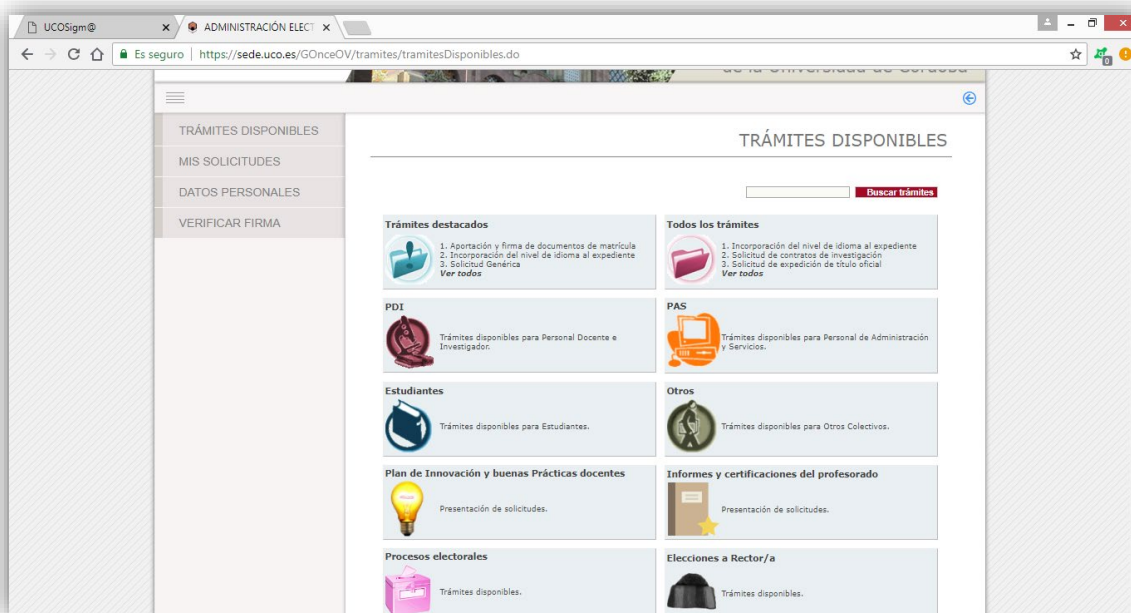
UCOSigm@ ×
ADMINISTRACIÓN ELECT ×

Es seguro | https://sede.uco.es/GOnceOV/tramites/tramitesDisponibles.do

de la Universidad de Córdoba

TRÁMITES DISPONIBLES
MIS SOLICITUDES
DATOS PERSONALES
VERIFICAR FIRMA

TRÁMITES DISPONIBLES

Buscar trámites

Trámites destacados
1. Aportación y firma de documentos de matrícula
2. Incorporación del nivel de idioma al expediente
3. Solicitud Genérica
Ver todos

Todos los trámites
1. Incorporación del nivel de idioma al expediente
2. Solicitud de contratos de investigación
3. Solicitud de expedición de título oficial
Ver todos

PDI
Trámites disponibles para Personal Docente e Investigador.

PAS
Trámites disponibles para Personal de Administración y Servicios.

Estudiantes
Trámites disponibles para Estudiantes.

Otros
Trámites disponibles para Otros Colectivos.

Plan de Innovación y buenas Prácticas docentes
Presentación de solicitudes.

Informes y certificaciones del profesorado
Presentación de solicitudes.

Procesos electorales
Trámites disponibles.

Elecciones a Rector/a
Trámites disponibles.